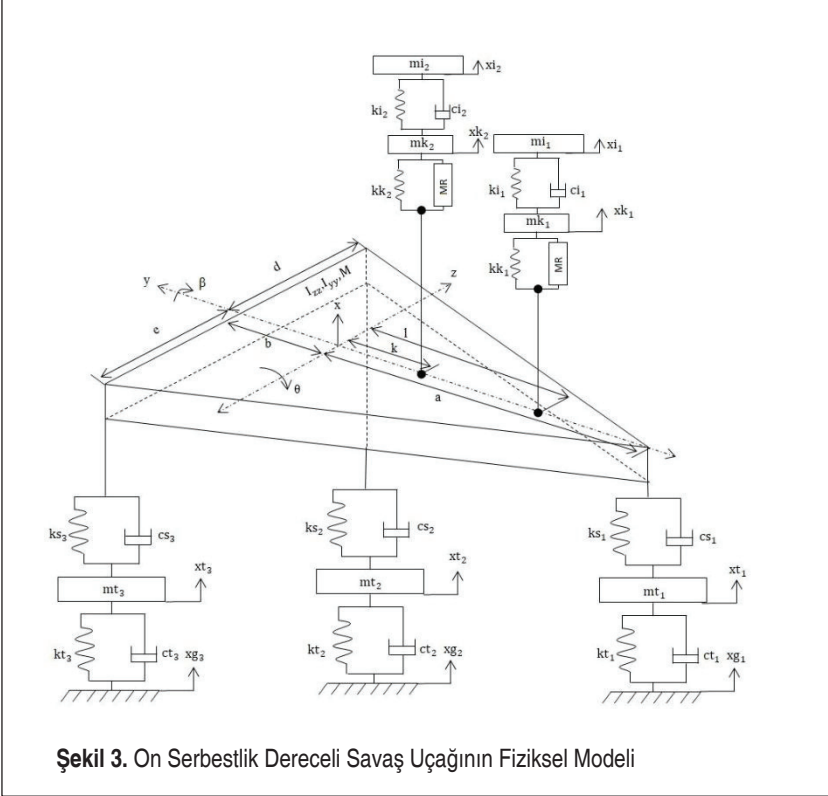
$mi_2$
$xi_2$
$ki_2$
$ci_2$
$xk_2$
$mk_2$
$kk_2$
MR
$mi_1$
$xi_1$
$ki_1$
$ci_1$
$mk_1$
$xk_1$
$kk_1$
MR

d
y
β
$I_{zz}, I_{yy}, M$
z
x
e
l
b
k
θ
a

$ks_3$
$cs_3$
$mt_3$
$xt_3$
$kt_3$
$ct_3$
$xg_3$
$ks_2$
$cs_2$
$mt_2$
$xt_2$
$kt_2$
$ct_2$
$xg_2$
$ks_1$
$cs_1$
$mt_1$
$xt_1$
$kt_1$
$ct_1$
$xg_1$

**Şekil 3.** On Serbestlik Dereceli Savaş Uçağının Fiziksel Modeli